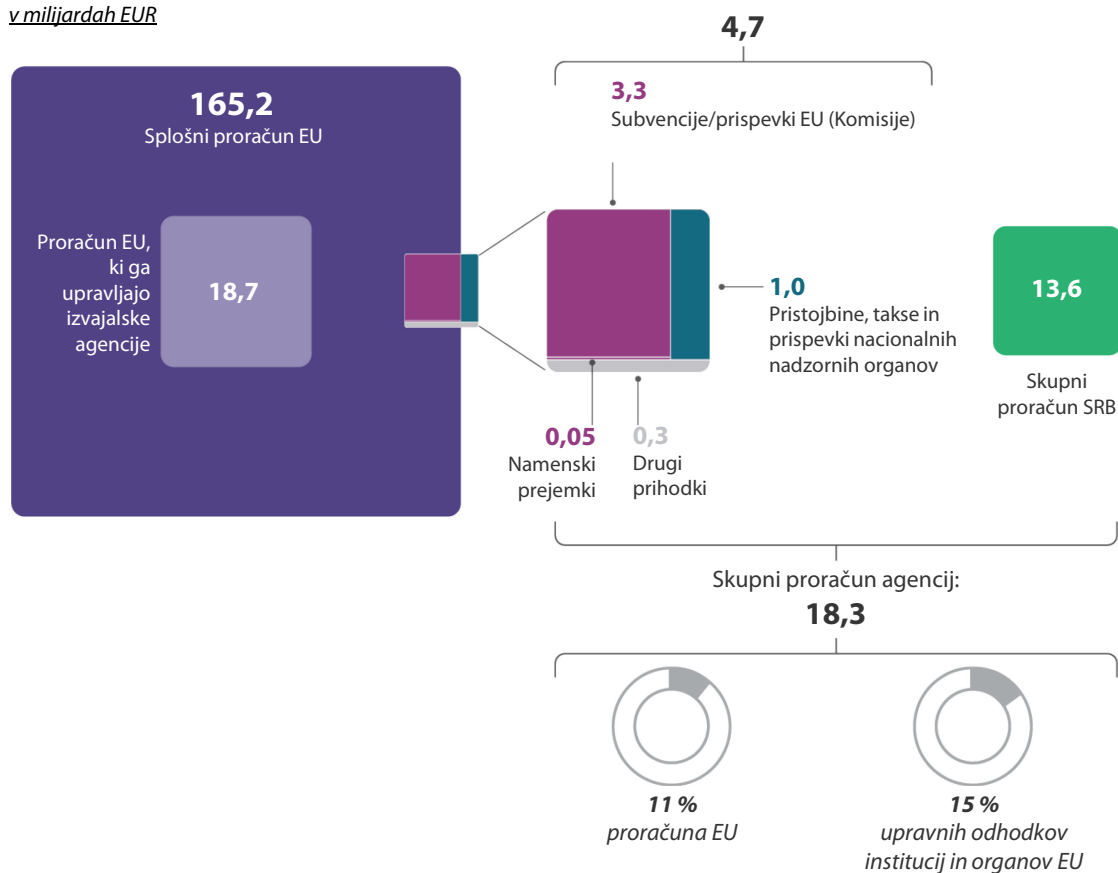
v milijardah EUR

165,2
Splošni proračun EU

Proračun EU, ki ga upravljajo izvajalske agencije

18,7

4,7

3,3
Subvencije/prispevki EU (Komisije)

1,0
Pristojbine, takse in prispevki nacionalnih nadzornih organov

0,05
Namenski prejemki

0,3
Drugi prihodki

13,6

Skupni proračun SRB

Skupni proračun agencij:
18,3

11 %
proračuna EU

15 %
upravnih odhodkov institucij in organov EU